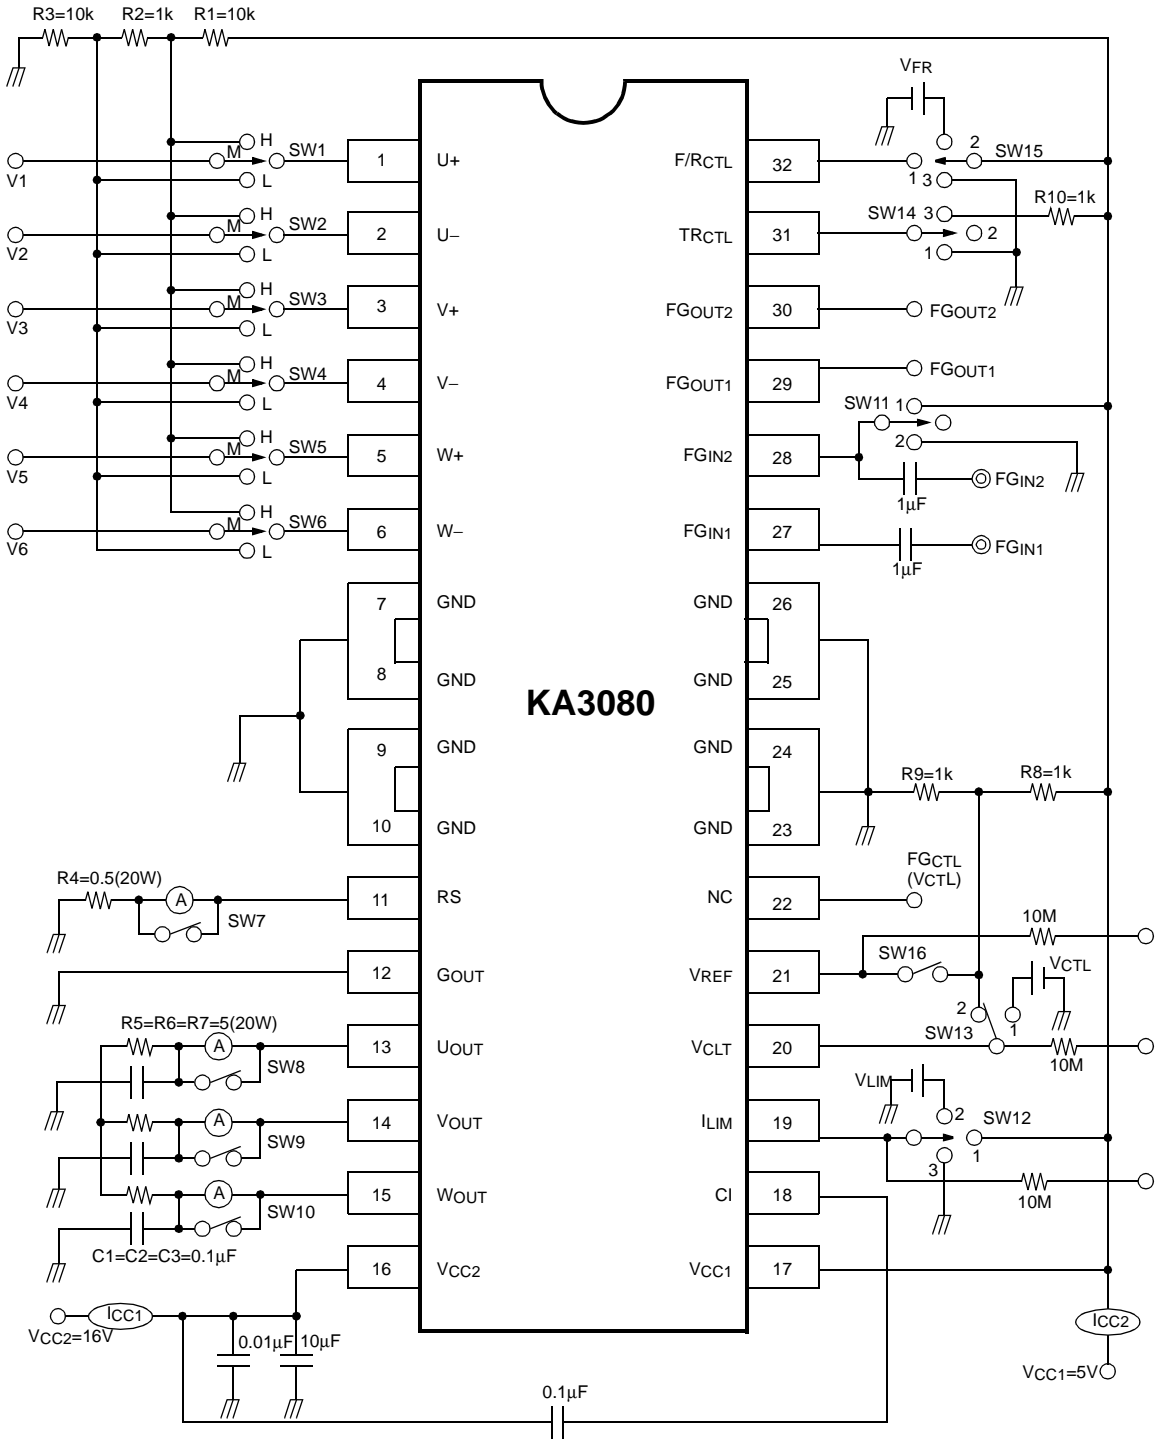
R3=10k R2=1k R1=10k

VFR

H
M SW1
V1 L

H
M SW2
V2 L

H
M SW3
V3 L

H
M SW4
V4 L

H
M SW5
V5 L

H
M SW6
V6 L

1 U+
2 U–
3 V+
4 V–
5 W+
6 W–
7 GND
8 GND
9 GND
10 GND
11 RS
12 GOUT
13 UOUT
14 VOUT
15 WOUT
16 VCC2

KA3080

32 F/RCTL
31 TRCTL
30 FGOUT2
29 FGOUT1
28 FGIN2
27 FGIN1
26 GND
25 GND
24 GND
23 GND
22 NC
21 VREF
20 VCLT
19 ILIM
18 CI
17 VCC1

2 SW15
1 3
SW14 3 2
1
R10=1k
FGOUT2
FGOUT1
SW11 1
2
1μF FGIN2
1μF FGIN1

R9=1k R8=1k
FGCTL
(VCTL)
10M
SW16
VCTL
2
1
SW13
10M
VLIM
2 SW12
1
3
10M

R4=0.5(20W)
A
SW7

R5=R6=R7=5(20W)
A SW8
A SW9
A SW10
C1=C2=C3=0.1μF

VCC2=16V ICC1
0.01μF 10μF
0.1μF
ICC2
VCC1=5V